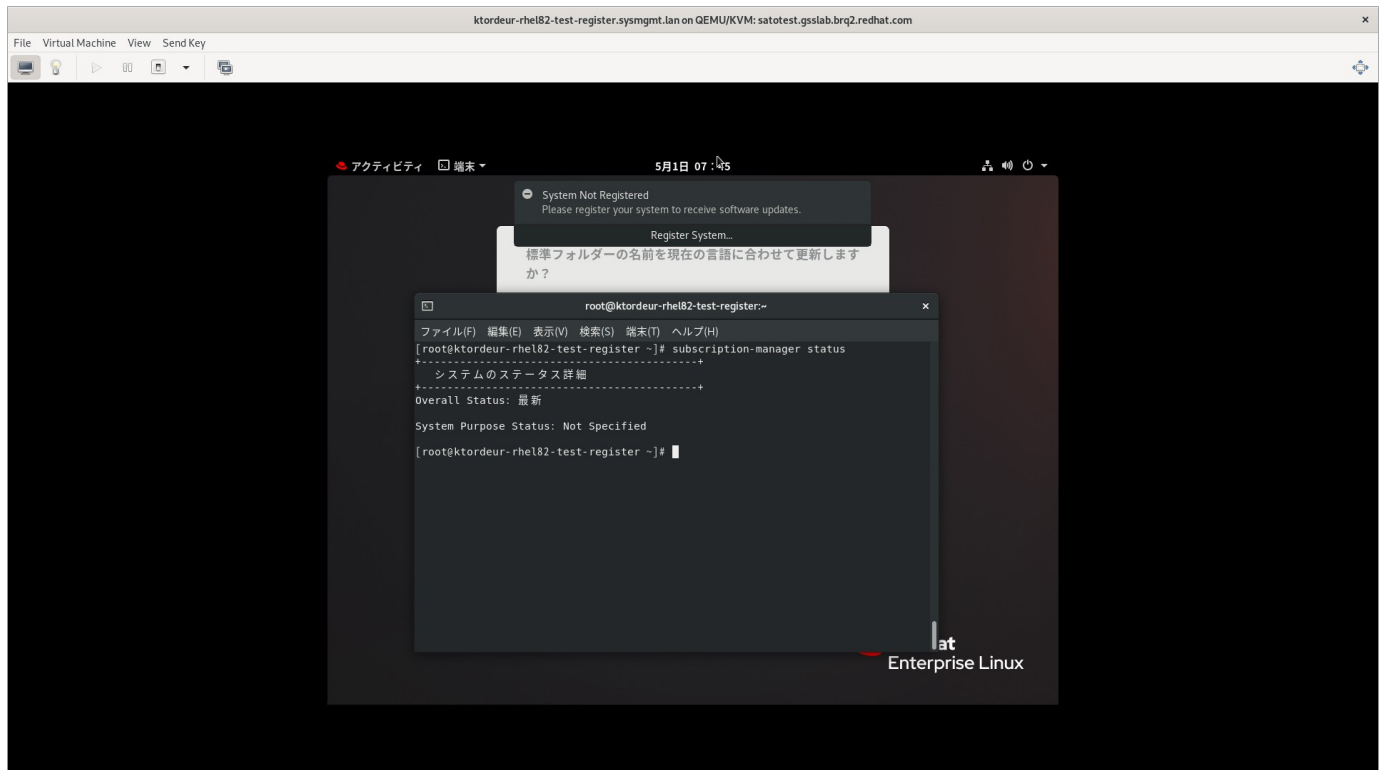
ktordeur-rhel82-test-register.sysmgmt.lan on QEMU/KVM: satotest.gsslab.brq2.redhat.com

File Virtual Machine View Send Key

アクティビティ 端末 ▾

5月1日 07：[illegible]5

System Not Registered
Please register your system to receive software updates.

Register System...

標準フォルダーの名前を現在の言語に合わせて更新しますか？

root@ktordeur-rhel82-test-register:~

ファイル(F) 編集(E) 表示(V) 検索(S) 端末(T) ヘルプ(H)

[root@ktordeur-rhel82-test-register ~]# subscription-manager status
+-------------------------------------------+
   システムのステータス詳細
+-------------------------------------------+
Overall Status: 最新

System Purpose Status: Not Specified

[root@ktordeur-rhel82-test-register ~]#

at
Enterprise Linux